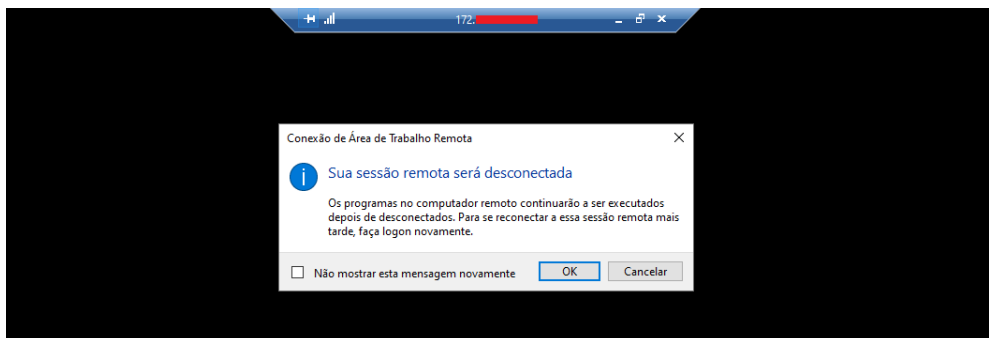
172.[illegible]

Conexão de Área de Trabalho Remota

Sua sessão remota será desconectada

Os programas no computador remoto continuarão a ser executados depois de desconectados. Para se reconectar a essa sessão remota mais tarde, faça logon novamente.

Não mostrar esta mensagem novamente

OK

Cancelar